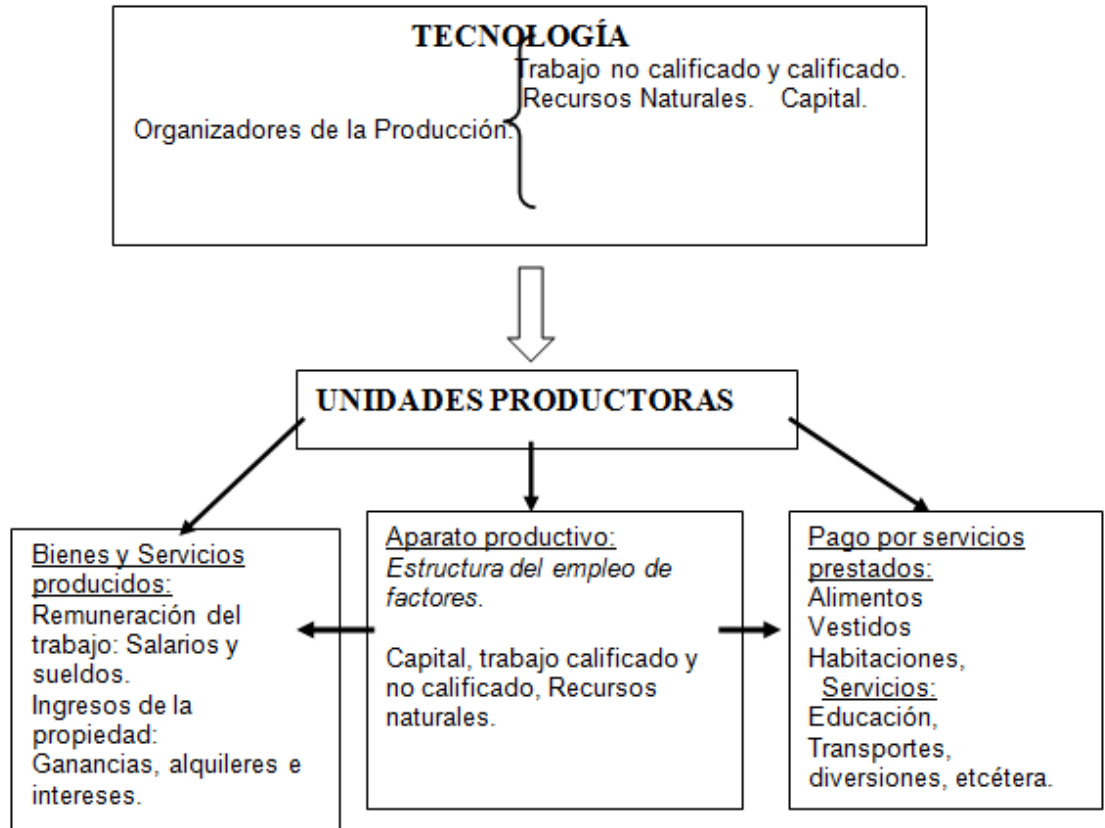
TECNOLOGÍA

Organizadores de la Producción:

Trabajo no calificado y calificado.
Recursos Naturales. Capital.

UNIDADES PRODUCTORAS

Bienes y Servicios producidos:
Remuneración del trabajo: Salarios y sueldos.
Ingresos de la propiedad:
Ganancias, alquileres e intereses.

Aparato productivo:
*Estructura del empleo de factores.*

Capital, trabajo calificado y no calificado, Recursos naturales.

Pago por servicios prestados:
Alimentos
Vestidos
Habitaciones,
Servicios:
Educación,
Transportes,
diversiones, etcétera.